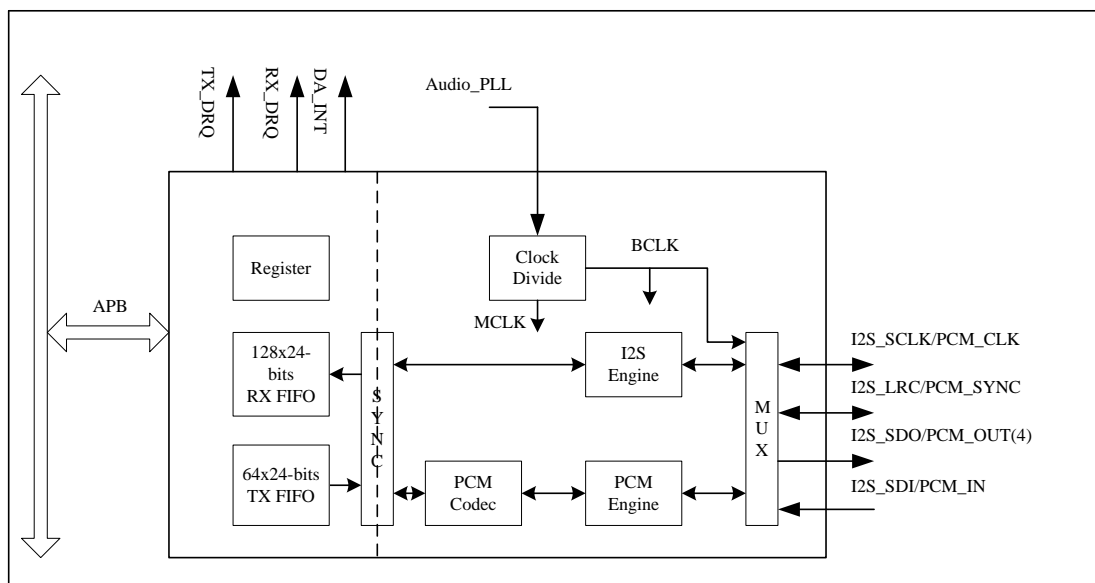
TX_DRQ
RX_DRQ
DA_INT
Audio_PLL

Register

Clock Divide

BCLK

APB

MCLK

128x24-bits RX FIFO

S Y N C

I2S Engine

M U X

I2S_SCLK/PCM_CLK
I2S_LRC/PCM_SYNC
I2S_SDO/PCM_OUT(4)
I2S_SDI/PCM_IN

64x24-bits TX FIFO

PCM Codec

PCM Engine